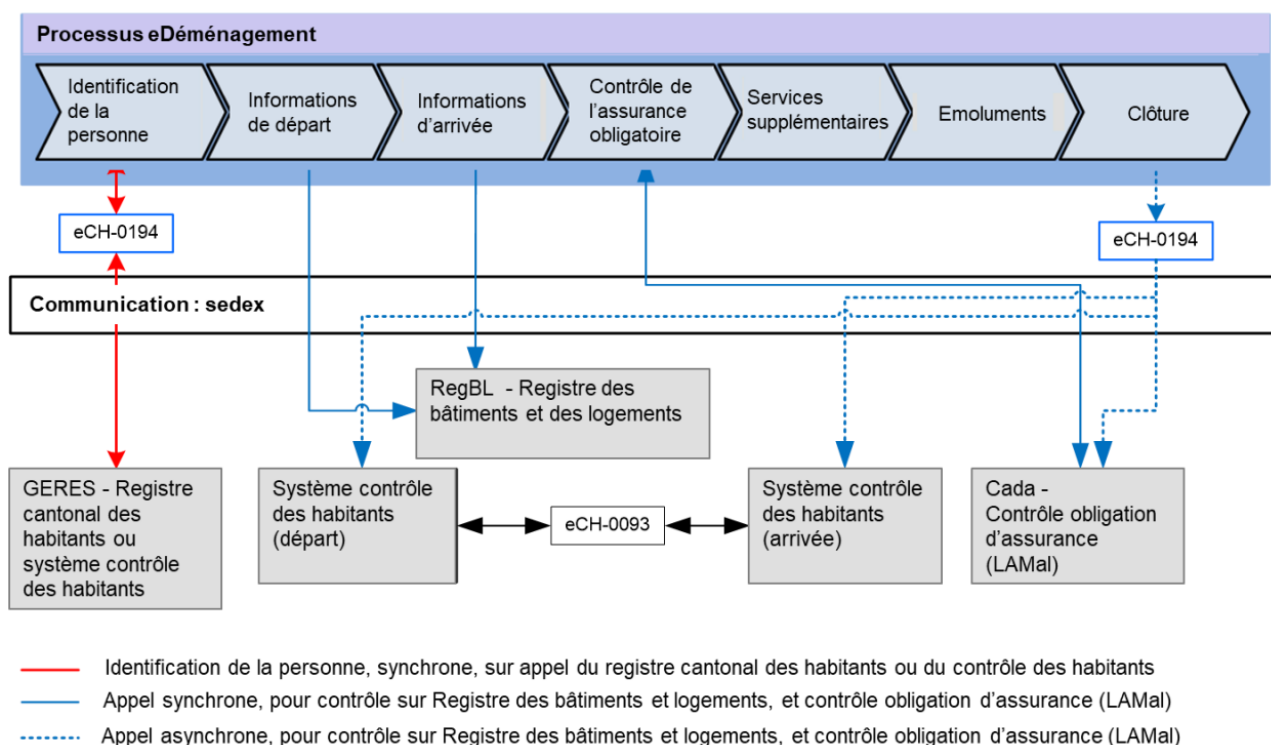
Processus eDéménagement

Identification de la personne

Informations de départ

Informations d'arrivée

Contrôle de l'assurance obligatoire

Services supplémentaires

Emoluments

Clôture

eCH-0194

eCH-0194

Communication : sedex

RegBL - Registre des bâtiments et des logements

GERES - Registre cantonal des habitants ou système contrôle des habitants

Système contrôle des habitants (départ)

eCH-0093

Système contrôle des habitants (arrivée)

Cada - Contrôle obligation d'assurance (LAMal)

Identification de la personne, synchrone, sur appel du registre cantonal des habitants ou du contrôle des habitants

Appel synchrone, pour contrôle sur Registre des bâtiments et logements, et contrôle obligation d'assurance (LAMal)

Appel asynchrone, pour contrôle sur Registre des bâtiments et logements, et contrôle obligation d'assurance (LAMal)